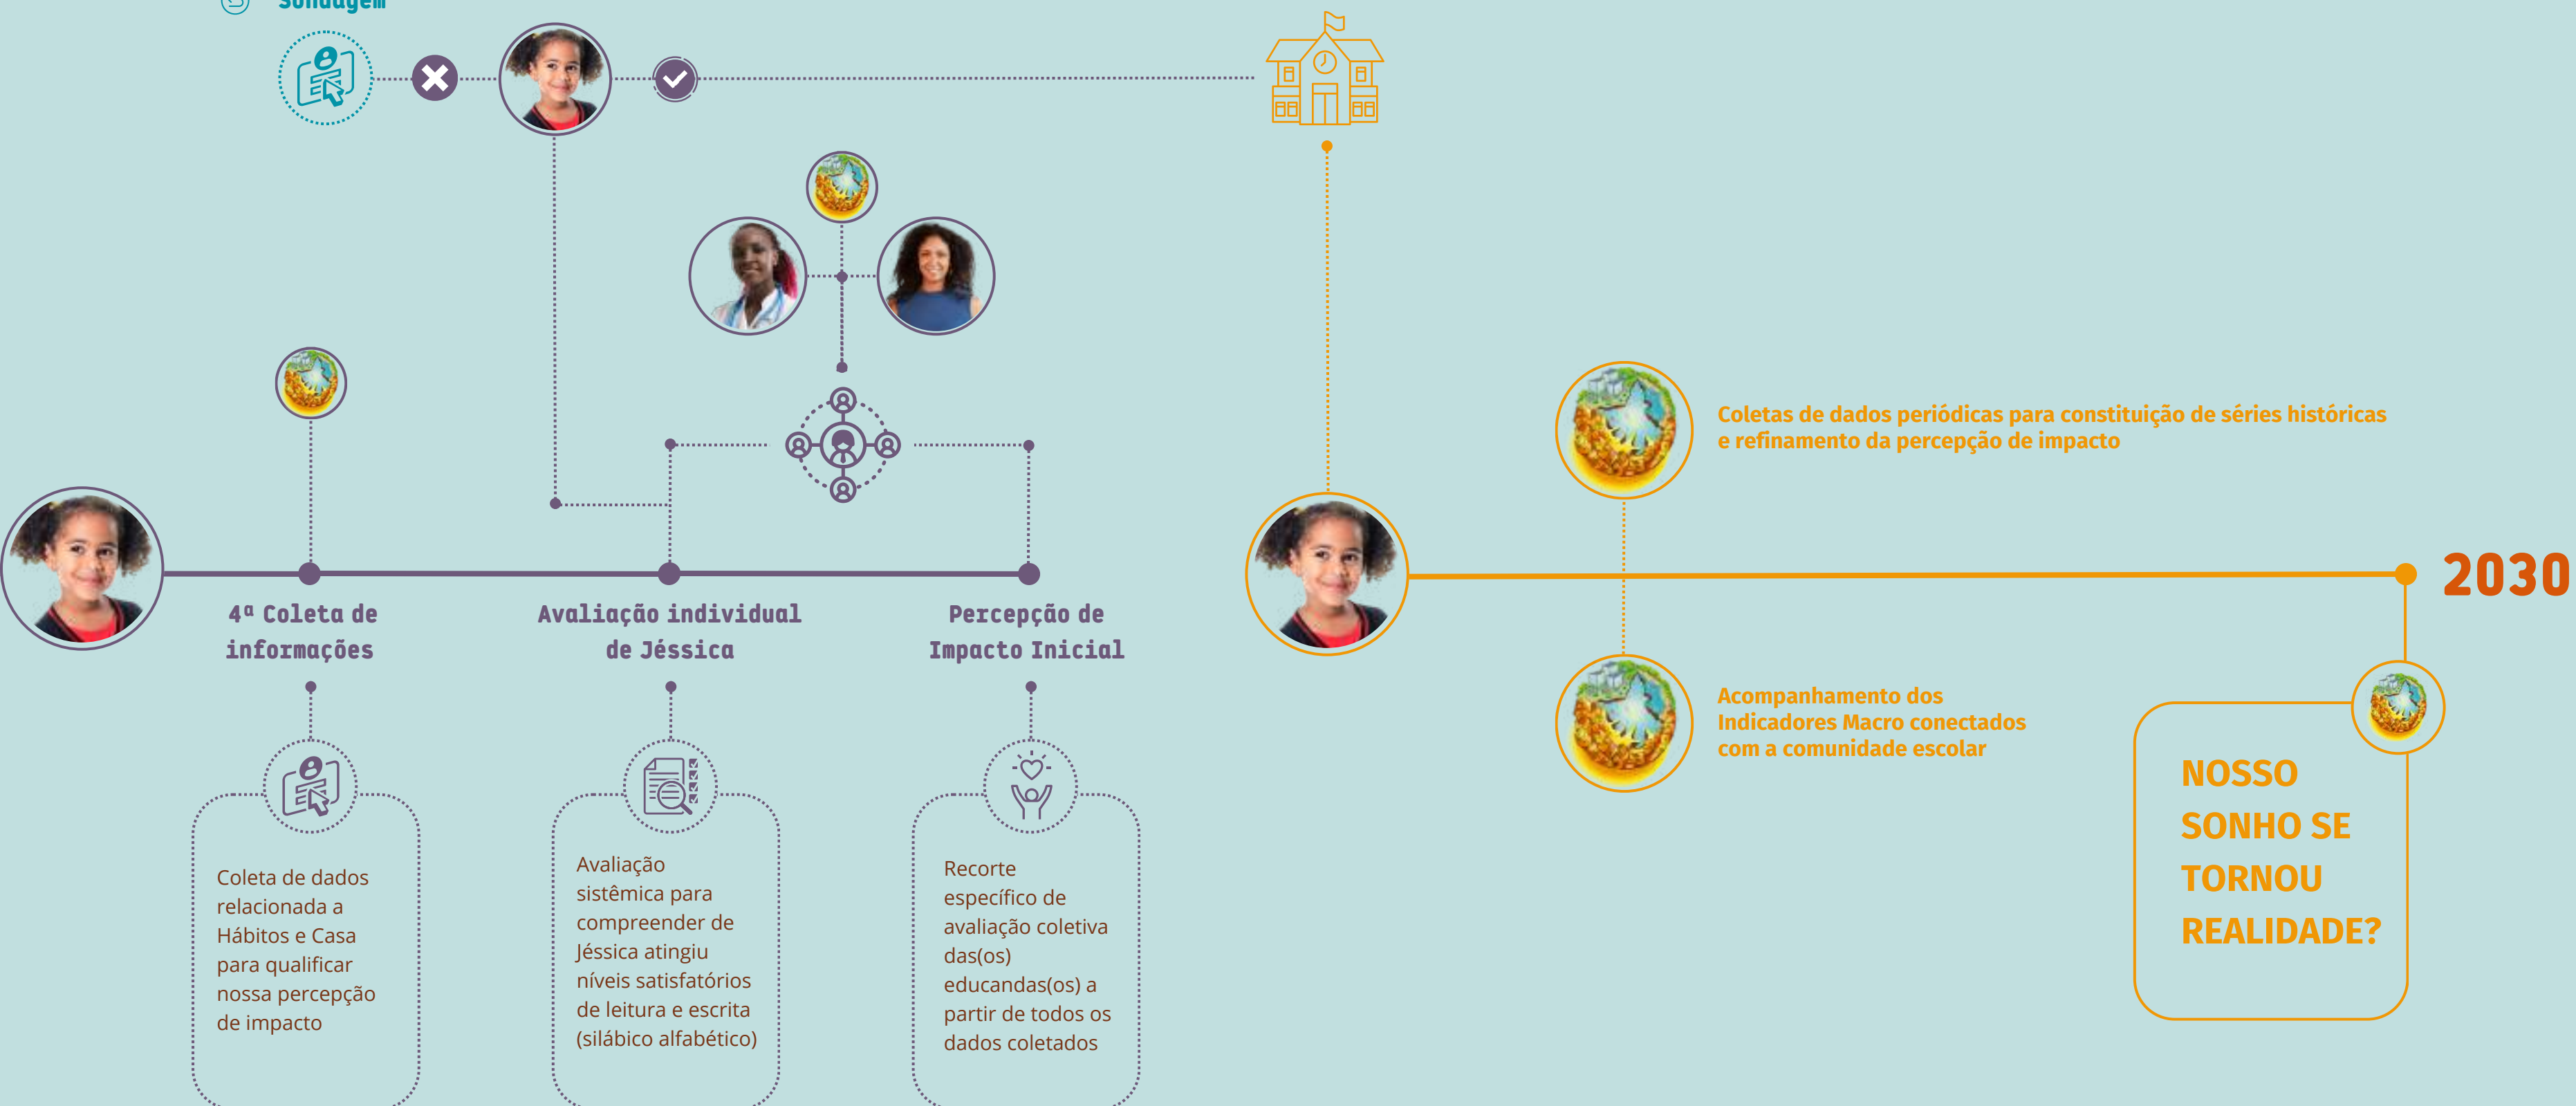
Sondagem

Coletas de dados periódicas para constituição de séries históricas e refinamento da percepção de impacto

2030

4ª Coleta de informações

Avaliação individual de Jéssica

Percepção de Impacto Inicial

Acompanhamento dos Indicadores Macro conectados com a comunidade escolar

Coleta de dados relacionada a Hábitos e Casa para qualificar nossa percepção de impacto

Avaliação sistêmica para compreender de Jéssica atingiu níveis satisfatórios de leitura e escrita (silábico alfabético)

Recorte específico de avaliação coletiva das(os) educandas(os) a partir de todos os dados coletados

NOSSO SONHO SE TORNOU REALIDADE?